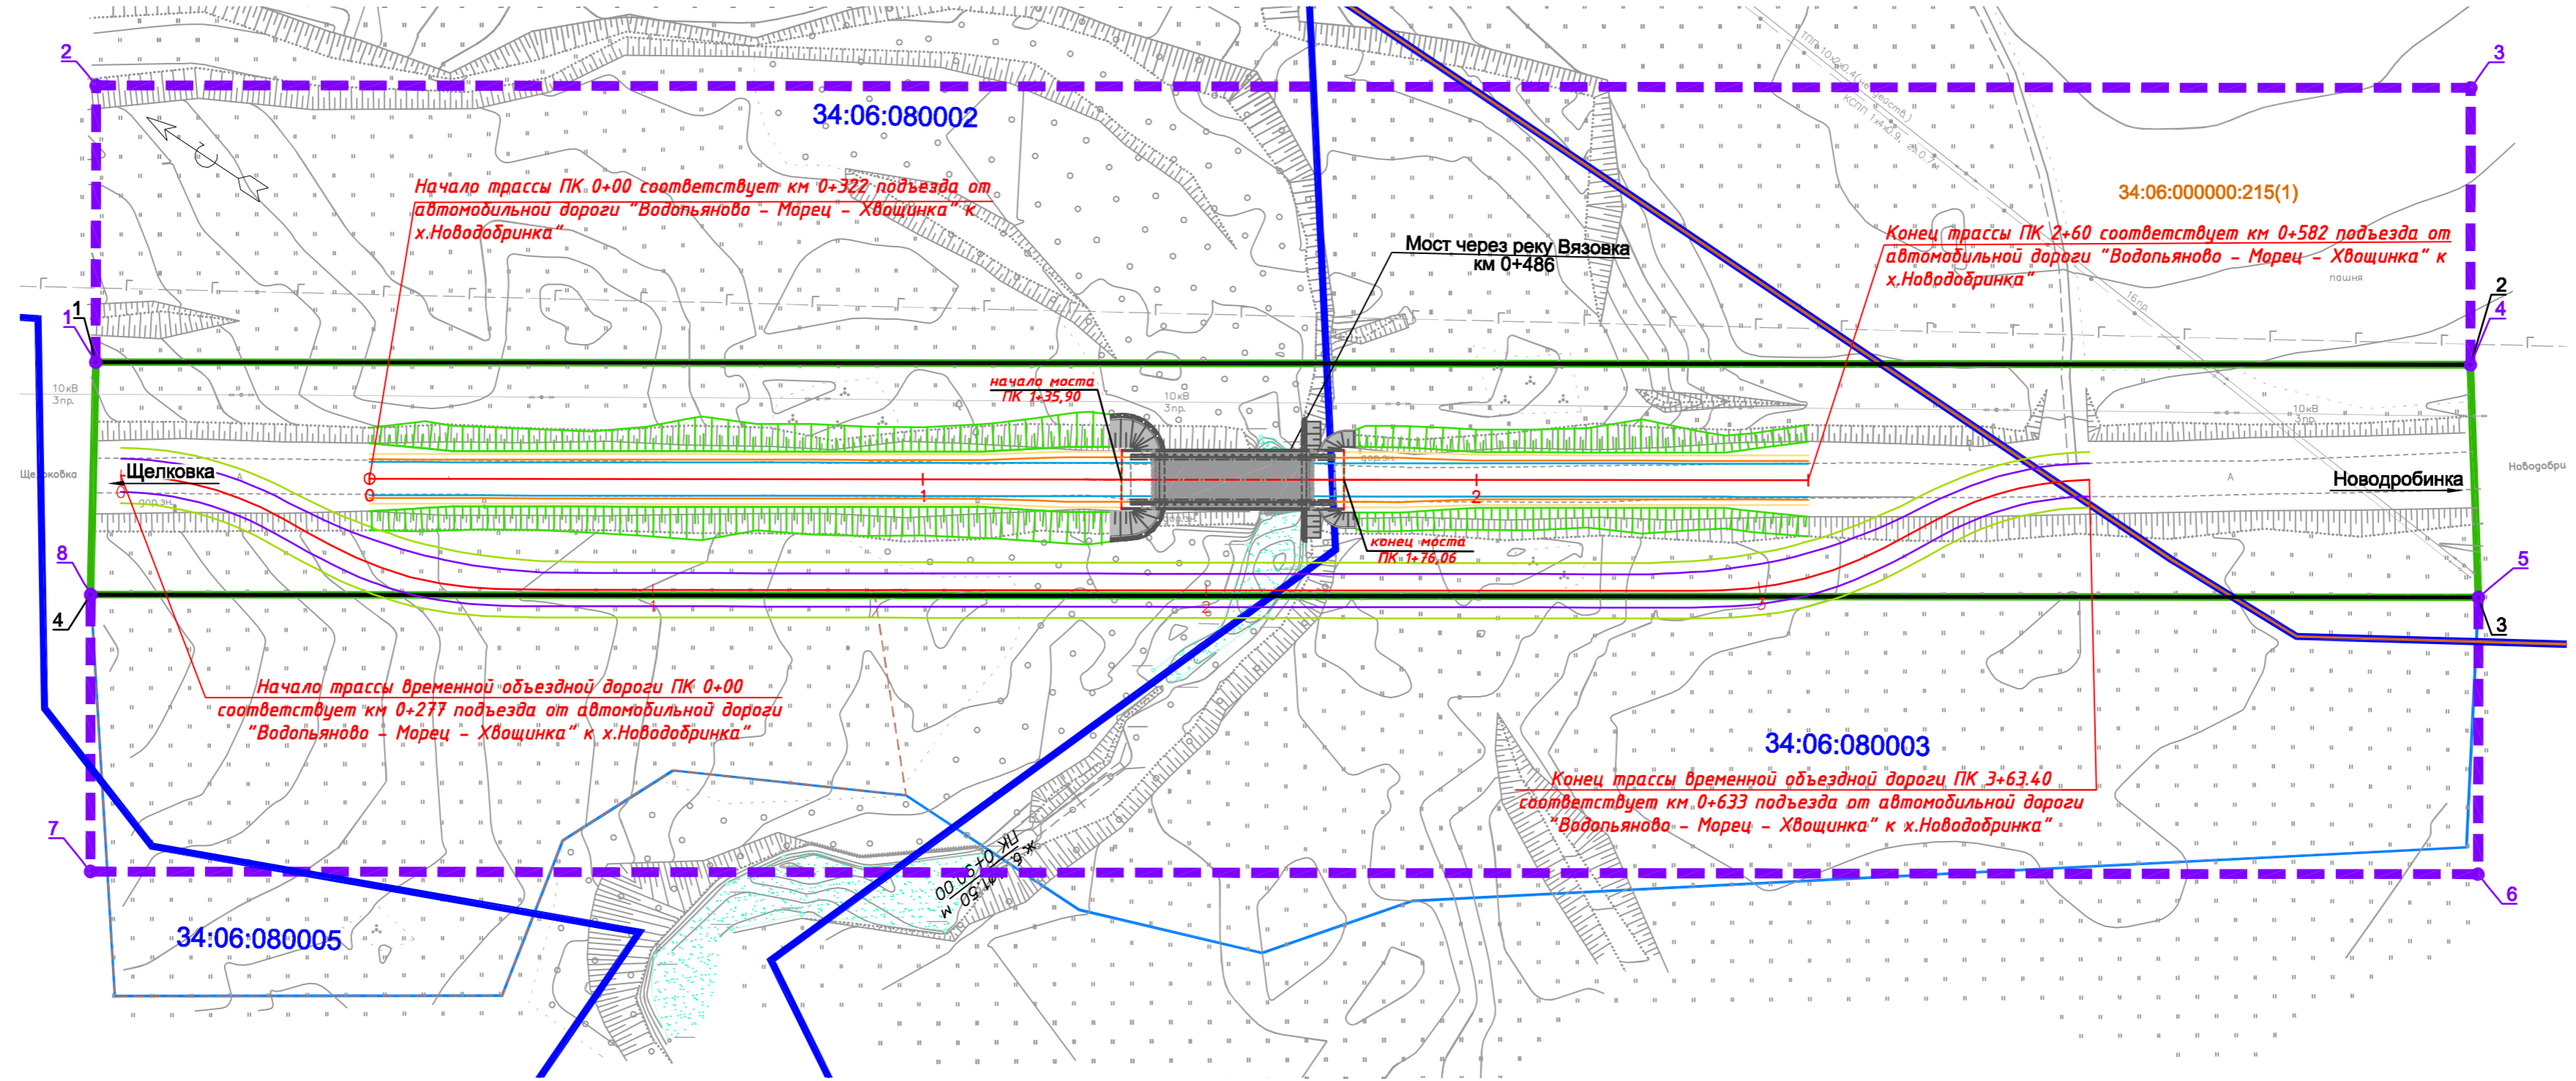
2

3

34:06:080002

Начало трассы ПК 0+00 соответствует км 0+322 подъезда от автомобильной дороги "Водопьяново - Морец - Хвощинка" к х.Новодобринка"

Мост через реку Вязовка
км 0+486

34:06:000000:215(1)

Конец трассы ПК 2+60 соответствует км 0+582 подъезда от автомобильной дороги "Водопьяново - Морец - Хвощинка" к х.Новодобринка"

пашня

1
1

2
4

10кВ
3пр.

начало моста
ПК 1+35,90

10кВ
3пр.

10кВ
3пр.

Щелковка

Щелковка

Новодробинка

Новодобри

0

1

2

конец моста
ПК 1+76,06

8

4

5

3

1

2

3

Начало трассы временной объездной дороги ПК 0+00 соответствует км 0+277 подъезда от автомобильной дороги "Водопьяново - Морец - Хвощинка" к х.Новодобринка"

34:06:080003

Конец трассы временной объездной дороги ПК 3+63.40 соответствует км 0+633 подъезда от автомобильной дороги "Водопьяново - Морец - Хвощинка" к х.Новодобринка"

7

6

ПК 0+90.00
41.50 м

34:06:080005